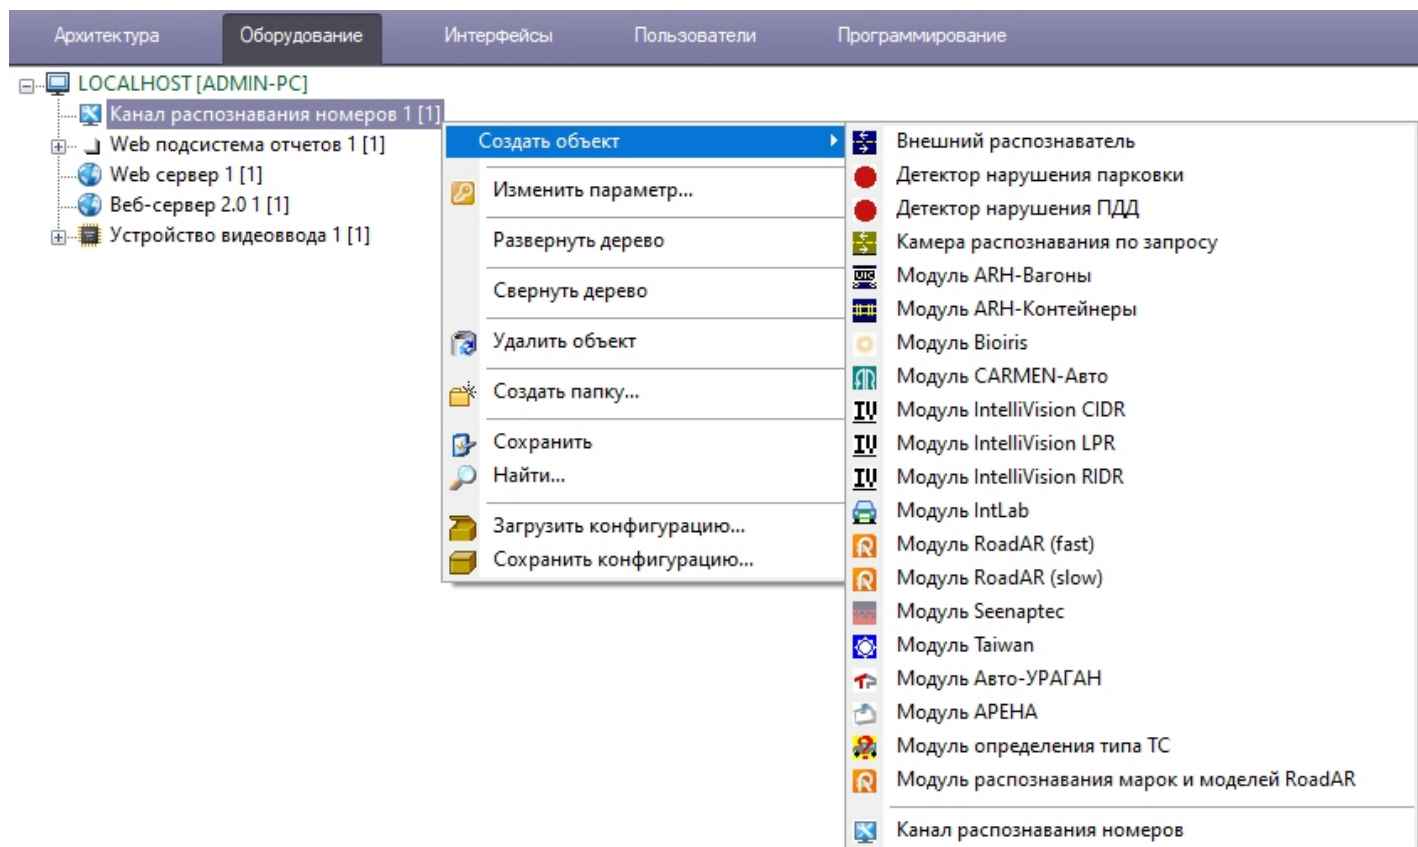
Архитектура Оборудование Интерфейсы Пользователи Программирование

LOCALHOST [ADMIN-PC]
Канал распознавания номеров 1 [1]
Web подсистема отчетов 1 [1]
Web сервер 1 [1]
Веб-сервер 2.0 1 [1]
Устройство видеоввода 1 [1]

Создать объект
Изменить параметр...
Развернуть дерево
Свернуть дерево
Удалить объект
Создать папку...
Сохранить
Найти...
Загрузить конфигурацию...
Сохранить конфигурацию...

Внешний распознаватель
Детектор нарушения парковки
Детектор нарушения ПДД
Камера распознавания по запросу
Модуль ARH-Вагоны
Модуль ARH-Контейнеры
Модуль Bioiris
Модуль CARMEN-Авто
Модуль IntelliVision CIDR
Модуль IntelliVision LPR
Модуль IntelliVision RIDR
Модуль IntLab
Модуль RoadAR (fast)
Модуль RoadAR (slow)
Модуль Seenaptec
Модуль Taiwan
Модуль Авто-УРАГАН
Модуль АРЕНА
Модуль определения типа ТС
Модуль распознавания марок и моделей RoadAR
Канал распознавания номеров